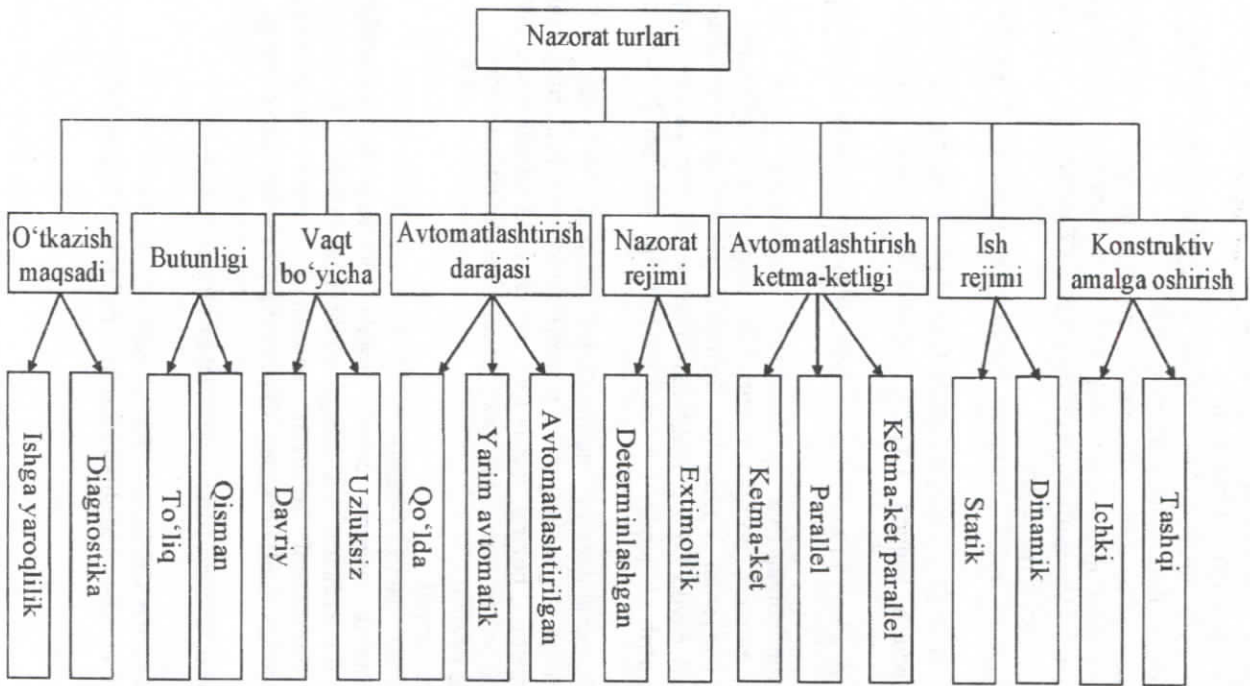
Nazorat turlari

O'tkazish maqsadi
Ishga yaroqlilik
Diagnostika

Butunligi
To'liq
Qisman

Vaqt bo'yicha
Davriy
Uzluksiz

Avtomatlashtirish darajasi
Qo'lda
Yarim avtomatik
Avtomatlashtirilgan

Nazorat rejimi
Determinlashgan
Extimollik

Avtomatlashtirish ketma-ketligi
Ketma-ket
Parallel
Ketma-ket parallel

Ish rejimi
Statik
Dinamik

Konstruktiv amalga oshirish
Ichki
Tashqi